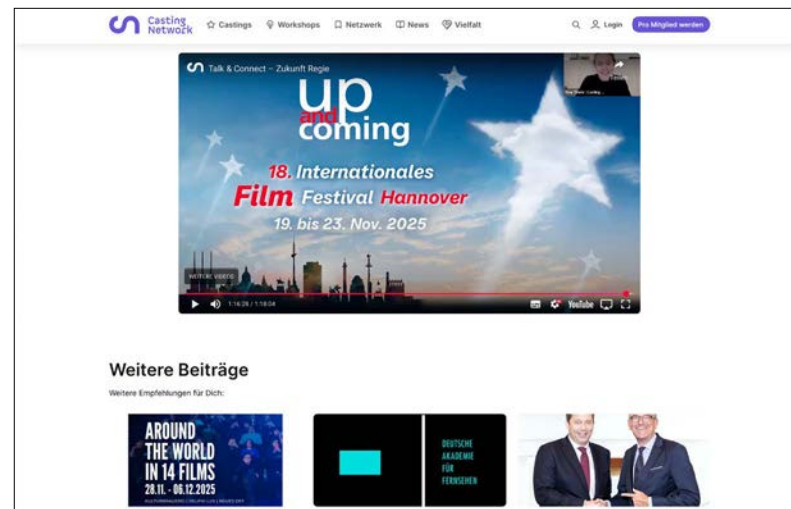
Casting Network

Castings Workshops Netzwerk News Vielfalt

Login

Pro Mitglied werden

Talk & Connect – Zukunft Regie

up and coming

18. Internationales Film Festival Hannover

19. bis 23. Nov. 2025

WEITERE VIDEOS

1:16:26 / 1:18:04

YouTube

Weitere Beiträge

Weitere Empfehlungen für Dich:

AROUND THE WORLD IN 14 FILMS

28.11. - 06.12.2025

DEUTSCHE AKADEMIE FÜR FERNSEHEN